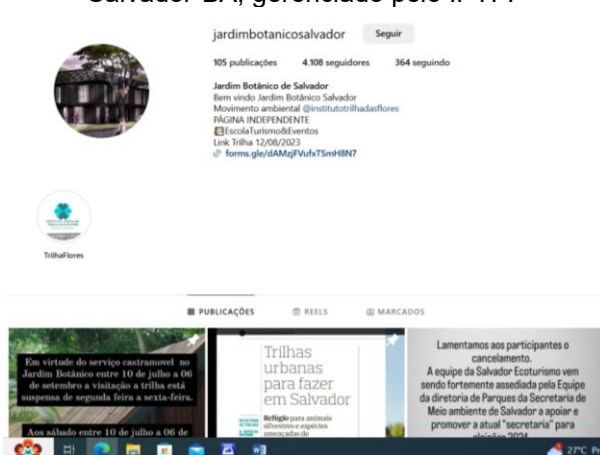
Salvador-BA, gerenciado pelo IFTT

jardimbotanicosalvador Seguir

105 publicações 4.108 seguidores 364 seguindo

Jardim Botânico de Salvador
Bem vindo Jardim Botânico Salvador
Movimento ambiental @institutotrilhadasflores
PÁGINA INDEPENDENTE
EscolaTurismo&Eventos
Link Trilha 12/08/2023
forms.gle/dAMzjFVufxTSmH8N7

TrilhaFlores

PUBLICAÇÕES REELS MARCADOS

Em virtude do serviço castramovel no Jardim Botânico entre 10 de julho a 06 de setembro a visitação a trilha está suspensa de segunda feira a sexta-feira.

Aos sábado entre 10 de julho a 06 de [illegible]

Trilhas urbanas para fazer em Salvador

Refúgio para animais silvestres e espécies ameaçadas de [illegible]

Lamentamos aos participantes o cancelamento.
A equipe da Salvador Ecoturismo vem sendo fortemente assediada pela Equipe da diretoria de Parques da Secretaria de Meio ambiente de Salvador a apoiar e promover a atual "secretaria" para eleições 2024

27°C